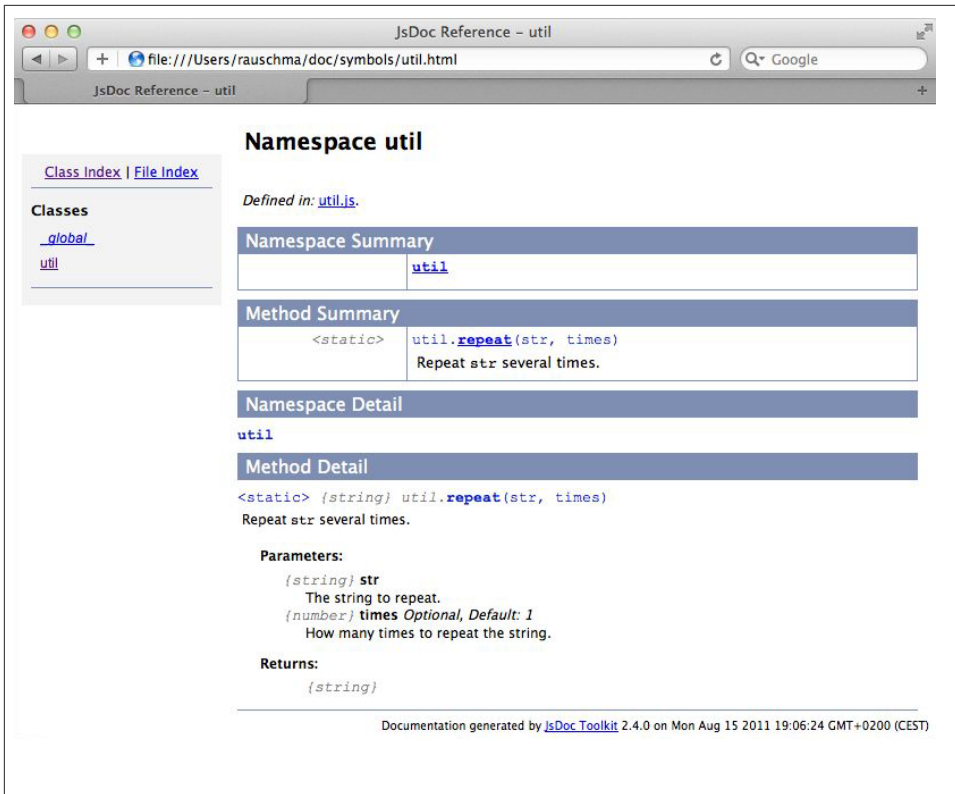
JsDoc Reference – util

file:///Users/rauschma/doc/symbols/util.html

Google

JsDoc Reference – util

Class Index | File Index

Classes

_global_

util

Namespace util

Defined in: util.js.

Namespace Summary

| | util |
|---|---|

Method Summary

| <static> | util.repeat(str, times) Repeat str several times. |
|---|---|

Namespace Detail

util

Method Detail

<static> {string} util.repeat(str, times)

Repeat str several times.

Parameters:

{string} str
The string to repeat.

{number} times Optional, Default: 1
How many times to repeat the string.

Returns:

{string}

Documentation generated by JsDoc Toolkit 2.4.0 on Mon Aug 15 2011 19:06:24 GMT+0200 (CEST)